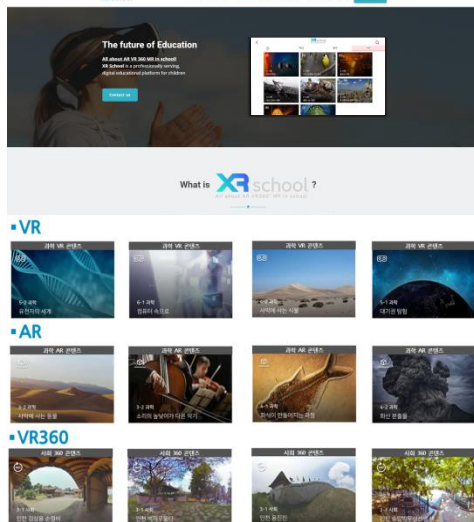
The future of Education

All about AR VR 360 VR in school
XR School is a professionally serving, digital educational platform for children.

Contact Us

What is XR school ?

▪VR

과학 VR 콘텐츠

5-2 과학
유전자의 세계

과학 VR 콘텐츠

6-1 과학
컴퓨터 속으로

과학 VR 콘텐츠

사막에 사는 식물

과학 VR 콘텐츠

5-1 과학
대기권 탐험

▪AR

과학 AR 콘텐츠

3-2 과학
사막에 사는 동물

과학 AR 콘텐츠

3-2 과학
소리의 높낮이가 다른 악기

과학 AR 콘텐츠

4-1 과학
화석이 만들어지는 과정

과학 AR 콘텐츠

4-2 과학
화산 분출물

▪VR360

사회 360 콘텐츠

3-1 사회
인천 강화돌 손절터

사회 360 콘텐츠

3-1 사회
인천 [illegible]

사회 360 콘텐츠

3-1 사회
인천 응진진

사회 360 콘텐츠

3-1 사회
인천 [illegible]